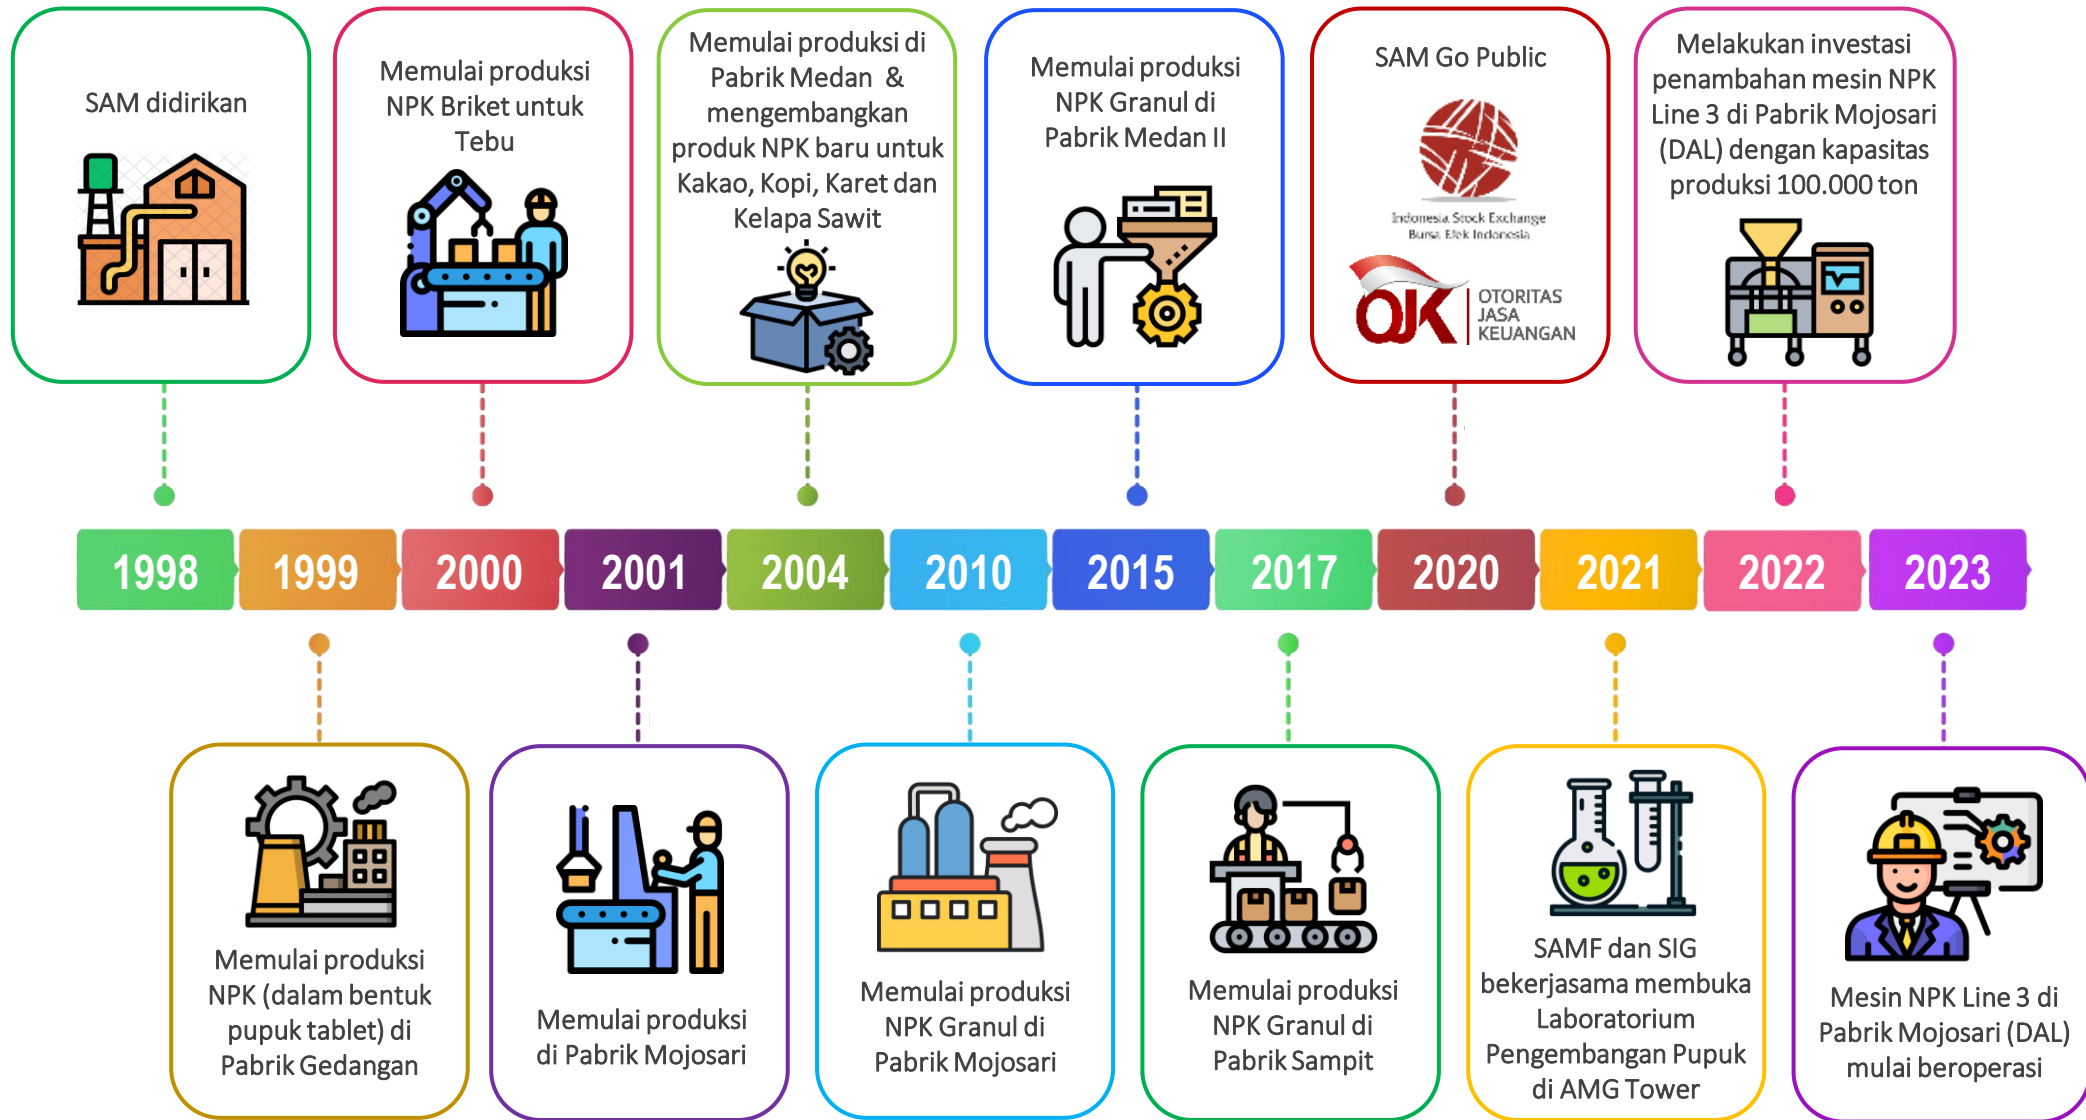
SAM didirikan

Memulai produksi NPK Briket untuk Tebu

Memulai produksi di Pabrik Medan & mengembangkan produk NPK baru untuk Kakao, Kopi, Karet dan Kelapa Sawit

Memulai produksi NPK Granul di Pabrik Medan II

SAM Go Public

Indonesia Stock Exchange
Bursa Efek Indonesia

OJK OTORITAS JASA KEUANGAN

Melakukan investasi penambahan mesin NPK Line 3 di Pabrik Mojosari (DAL) dengan kapasitas produksi 100.000 ton

| 1998 | 1999 | 2000 | 2001 | 2004 | 2010 | 2015 | 2017 | 2020 | 2021 | 2022 | 2023 |
|---|---|---|---|---|---|---|---|---|---|---|---|

Memulai produksi NPK (dalam bentuk pupuk tablet) di Pabrik Gedangan

Memulai produksi di Pabrik Mojosari

Memulai produksi NPK Granul di Pabrik Mojosari

Memulai produksi NPK Granul di Pabrik Sampit

SAMF dan SIG bekerjasama membuka Laboratorium Pengembangan Pupuk di AMG Tower

Mesin NPK Line 3 di Pabrik Mojosari (DAL) mulai beroperasi